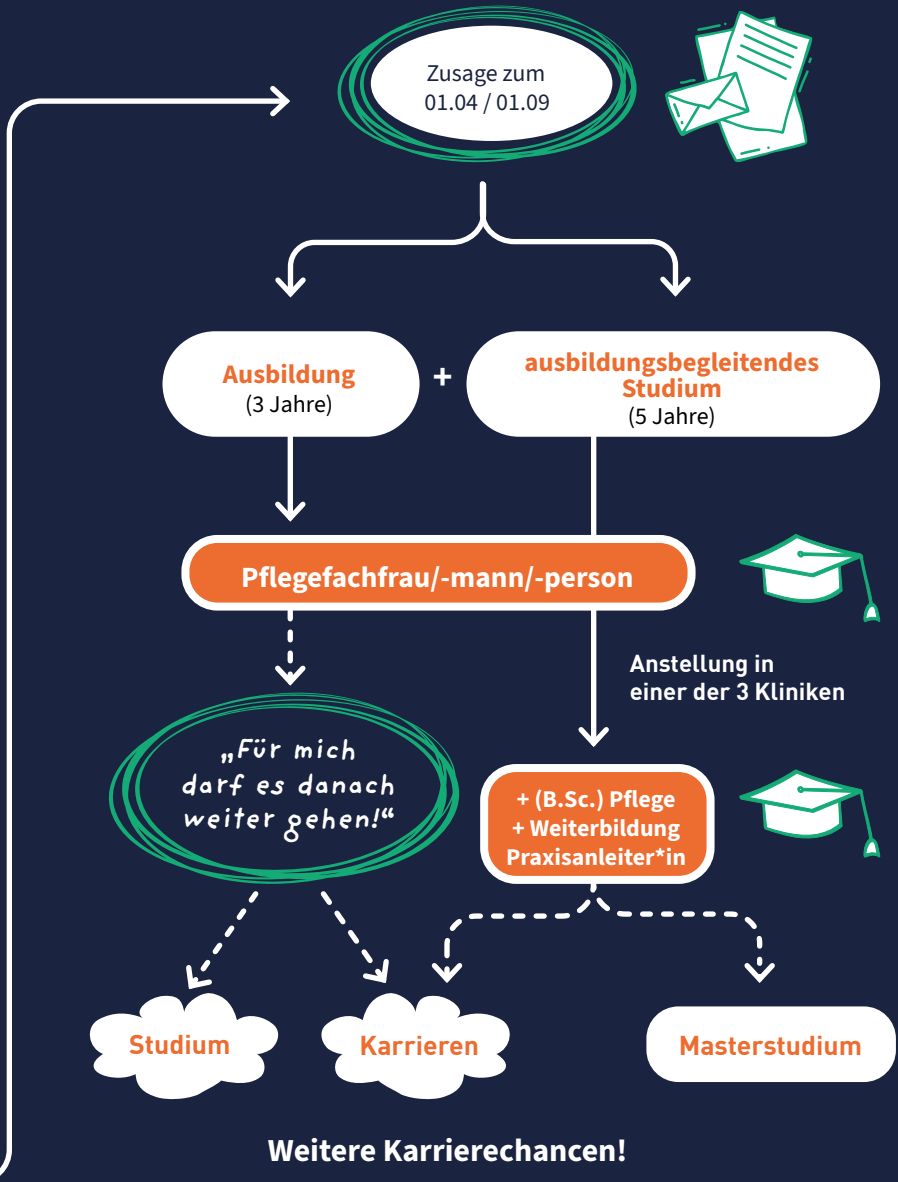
Zusage zum
01.04 / 01.09

Ausbildung
(3 Jahre)

+

ausbildungsbegleitendes Studium
(5 Jahre)

Pflegefachfrau/-mann/-person

Anstellung in einer der 3 Kliniken

„Für mich darf es danach weiter gehen!“

+ (B.Sc.) Pflege
+ Weiterbildung
Praxisanleiter*in

Studium

Karrieren

Masterstudium

Weitere Karrierechancen!